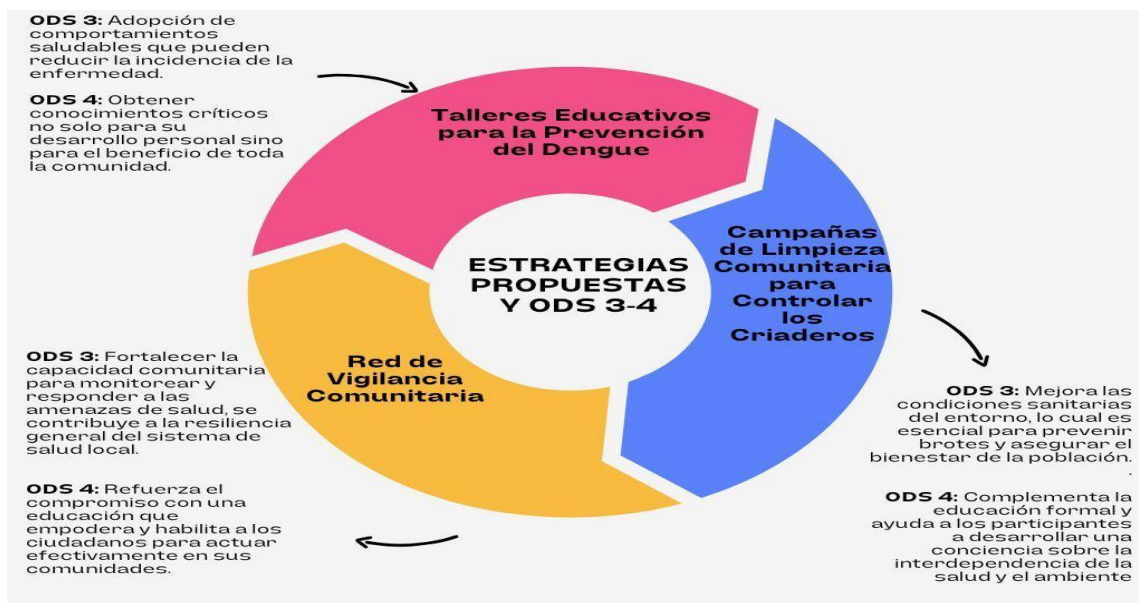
ODS 3: Adopción de comportamientos saludables que pueden reducir la incidencia de la enfermedad.

ODS 4: Obtener conocimientos críticos no solo para su desarrollo personal sino para el beneficio de toda la comunidad.

Talleres Educativos para la Prevención del Dengue

ESTRATEGIAS PROPUESTAS Y ODS 3-4

Campañas de Limpieza Comunitaria para Controlar los Criaderos

Red de Vigilancia Comunitaria

ODS 3: Fortalecer la capacidad comunitaria para monitorear y responder a las amenazas de salud, se contribuye a la resiliencia general del sistema de salud local.

ODS 4: Refuerza el compromiso con una educación que empodera y habilita a los ciudadanos para actuar efectivamente en sus comunidades.

ODS 3: Mejora las condiciones sanitarias del entorno, lo cual es esencial para prevenir brotes y asegurar el bienestar de la población.

ODS 4: Complementa la educación formal y ayuda a los participantes a desarrollar una conciencia sobre la interdependencia de la salud y el ambiente